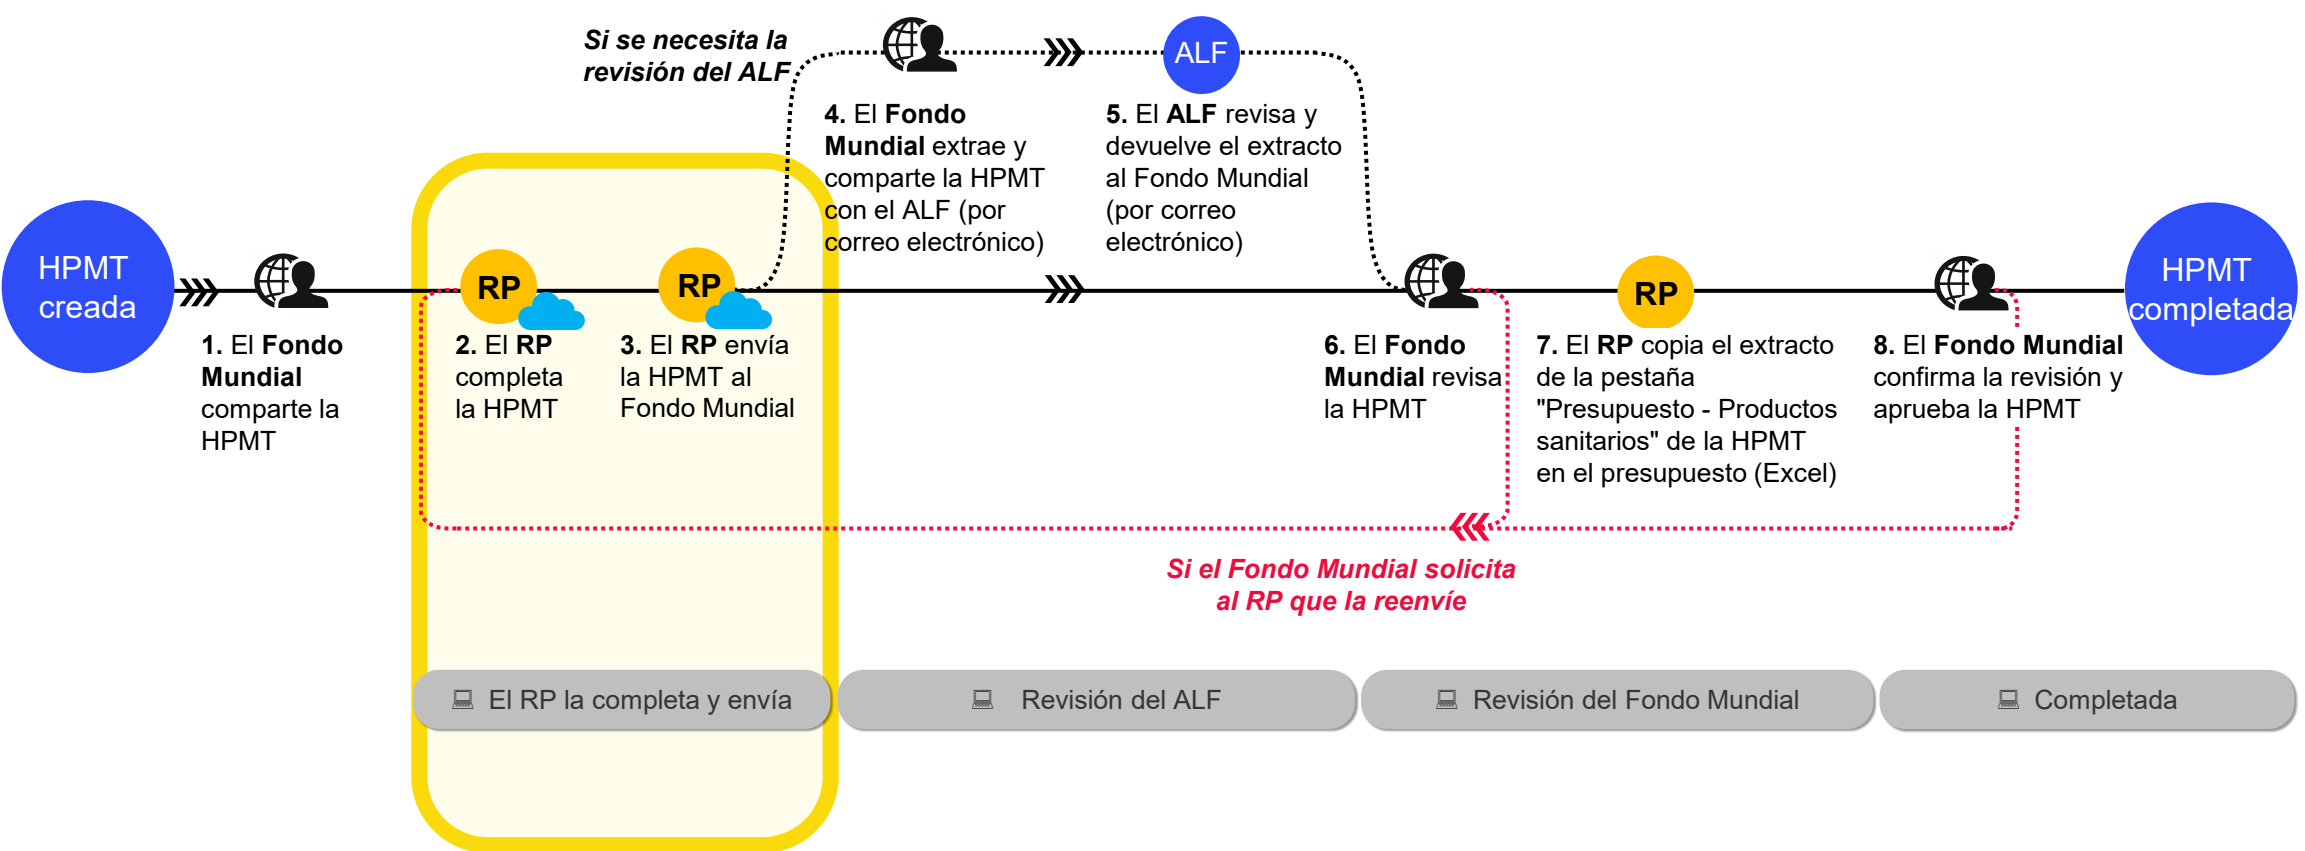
Si se necesita la revisión del ALF

ALF

4. El Fondo Mundial extrae y comparte la HPMT con el ALF (por correo electrónico)

5. El ALF revisa y devuelve el extracto al Fondo Mundial (por correo electrónico)

HPMT creada

RP

RP

RP

HPMT completada

1. El Fondo Mundial comparte la HPMT

2. El RP completa la HPMT

3. El RP envía la HPMT al Fondo Mundial

6. El Fondo Mundial revisa la HPMT

7. El RP copia el extracto de la pestaña "Presupuesto - Productos sanitarios" de la HPMT en el presupuesto (Excel)

8. El Fondo Mundial confirma la revisión y aprueba la HPMT

Si el Fondo Mundial solicita al RP que la reenvíe

El RP la completa y envía

Revisión del ALF

Revisión del Fondo Mundial

Completada